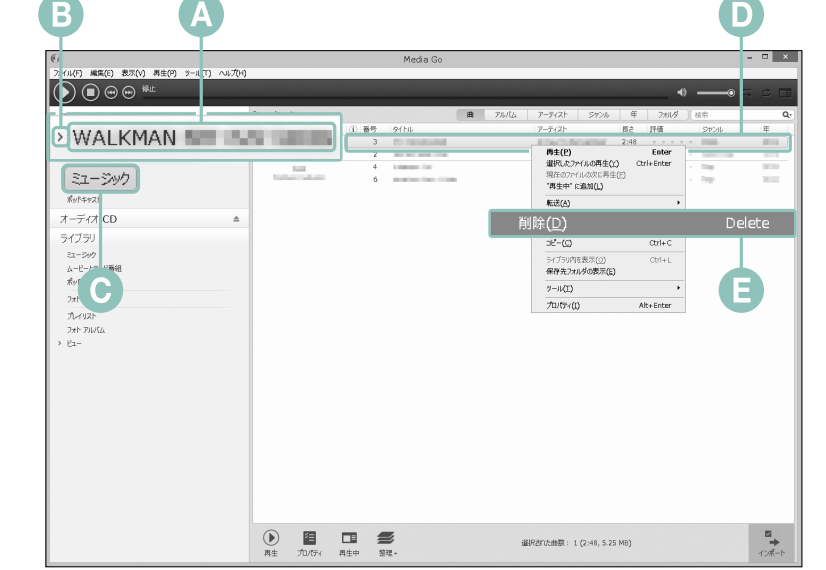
B
A
D
Media Go
ファイル(F) 編集(E) 表示(V) 再生(P) ツール(T) ヘルプ(H)
停止
WALKMAN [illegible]
曲 アルバム アーティスト ジャンル 年 フォルダ 検索
番号 タイトル アーティスト 長さ 評価 ジャンル 年
3
2:48
2
4
6
ミュージック
ポッドキャスト
オーディオCD
ライブラリ
ミュージック
ムービー/TV番組
ポッド
フォト
プレイリスト
フォト アルバム
ビュー
C
再生(P) Enter
選択したファイルの再生(C) Ctrl+Enter
現在のファイルの次に再生(F)
"再生中" に追加(L)
転送(A)
削除(D) Delete
コピー(C) Ctrl+C
ライブラリ内を表示(O) Ctrl+L
保存先フォルダの表示(E)
ツール(T)
プロパティ(I) Alt+Enter
E
再生 プロパティ 再生中 整理
選択された曲数： 1 (2:48, 5.25 MB)
インポート